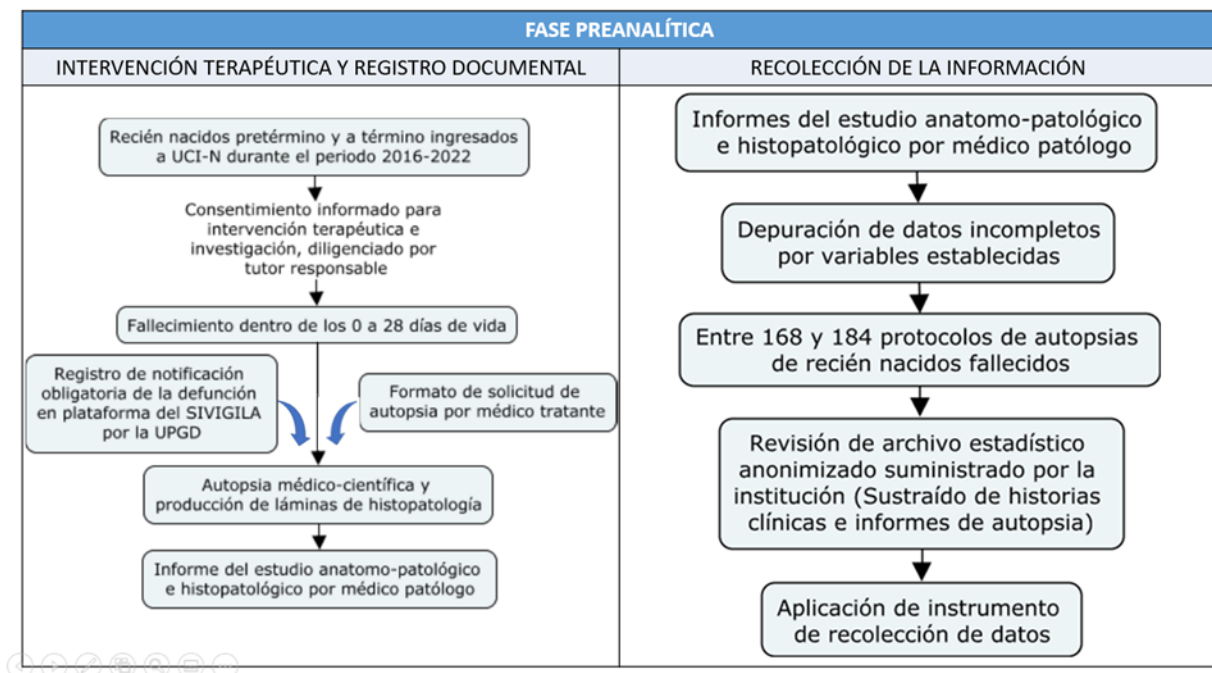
FASE PREANALÍTICA

| INTERVENCIÓN TERAPÉUTICA Y REGISTRO DOCUMENTAL | RECOLECCIÓN DE LA INFORMACIÓN |
|---|---|

Recién nacidos pretérmino y a término ingresados a UCI-N durante el periodo 2016-2022

Consentimiento informado para intervención terapéutica e investigación, diligenciado por tutor responsable

Fallecimiento dentro de los 0 a 28 días de vida

Registro de notificación obligatoria de la defunción en plataforma del SIVIGILA por la UPGD

Formato de solicitud de autopsia por médico tratante

Autopsia médico-científica y producción de láminas de histopatología

Informe del estudio anatomo-patológico e histopatológico por médico patólogo

Informes del estudio anatomo-patológico e histopatológico por médico patólogo

Depuración de datos incompletos por variables establecidas

Entre 168 y 184 protocolos de autopsias de recién nacidos fallecidos

Revisión de archivo estadístico anonimizado suministrado por la institución (Sustraído de historias clínicas e informes de autopsia)

Aplicación de instrumento de recolección de datos